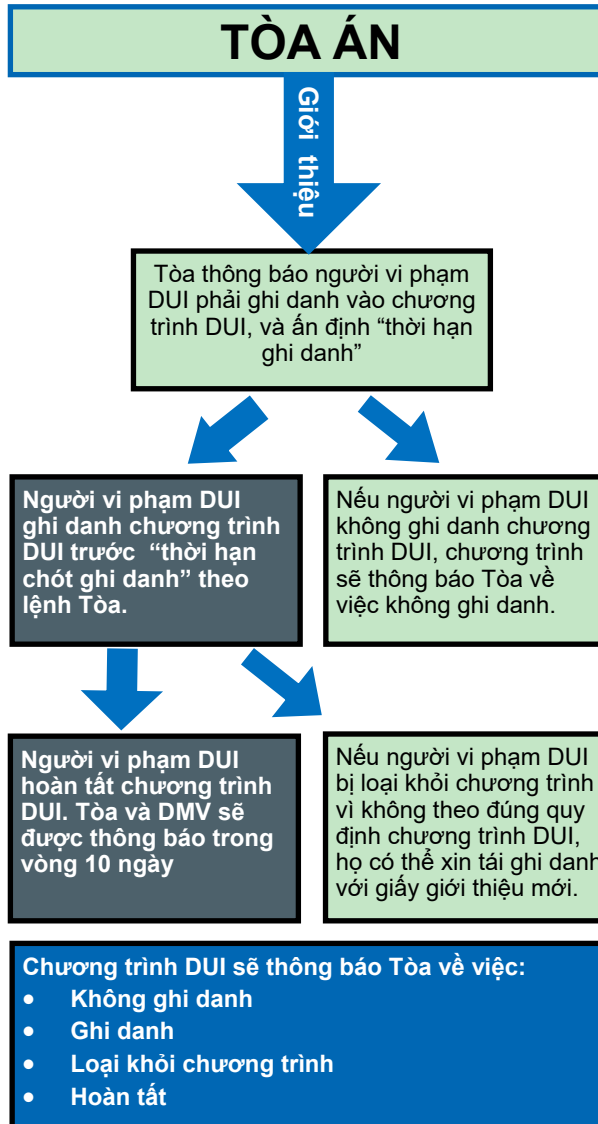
TÒA ÁN

Giới thiệu

Tòa thông báo người vi phạm DUI phải ghi danh vào chương trình DUI, và ấn định "thời hạn ghi danh"

Người vi phạm DUI ghi danh chương trình DUI trước "thời hạn chót ghi danh" theo lệnh Tòa.

Nếu người vi phạm DUI không ghi danh chương trình DUI, chương trình sẽ thông báo Tòa về việc không ghi danh.

Người vi phạm DUI hoàn tất chương trình DUI. Tòa và DMV sẽ được thông báo trong vòng 10 ngày

Nếu người vi phạm DUI bị loại khỏi chương trình vì không theo đúng quy định chương trình DUI, họ có thể xin tái ghi danh với giấy giới thiệu mới.

Chương trình DUI sẽ thông báo Tòa về việc:
• Không ghi danh
• Ghi danh
• Loại khỏi chương trình
• Hoàn tất